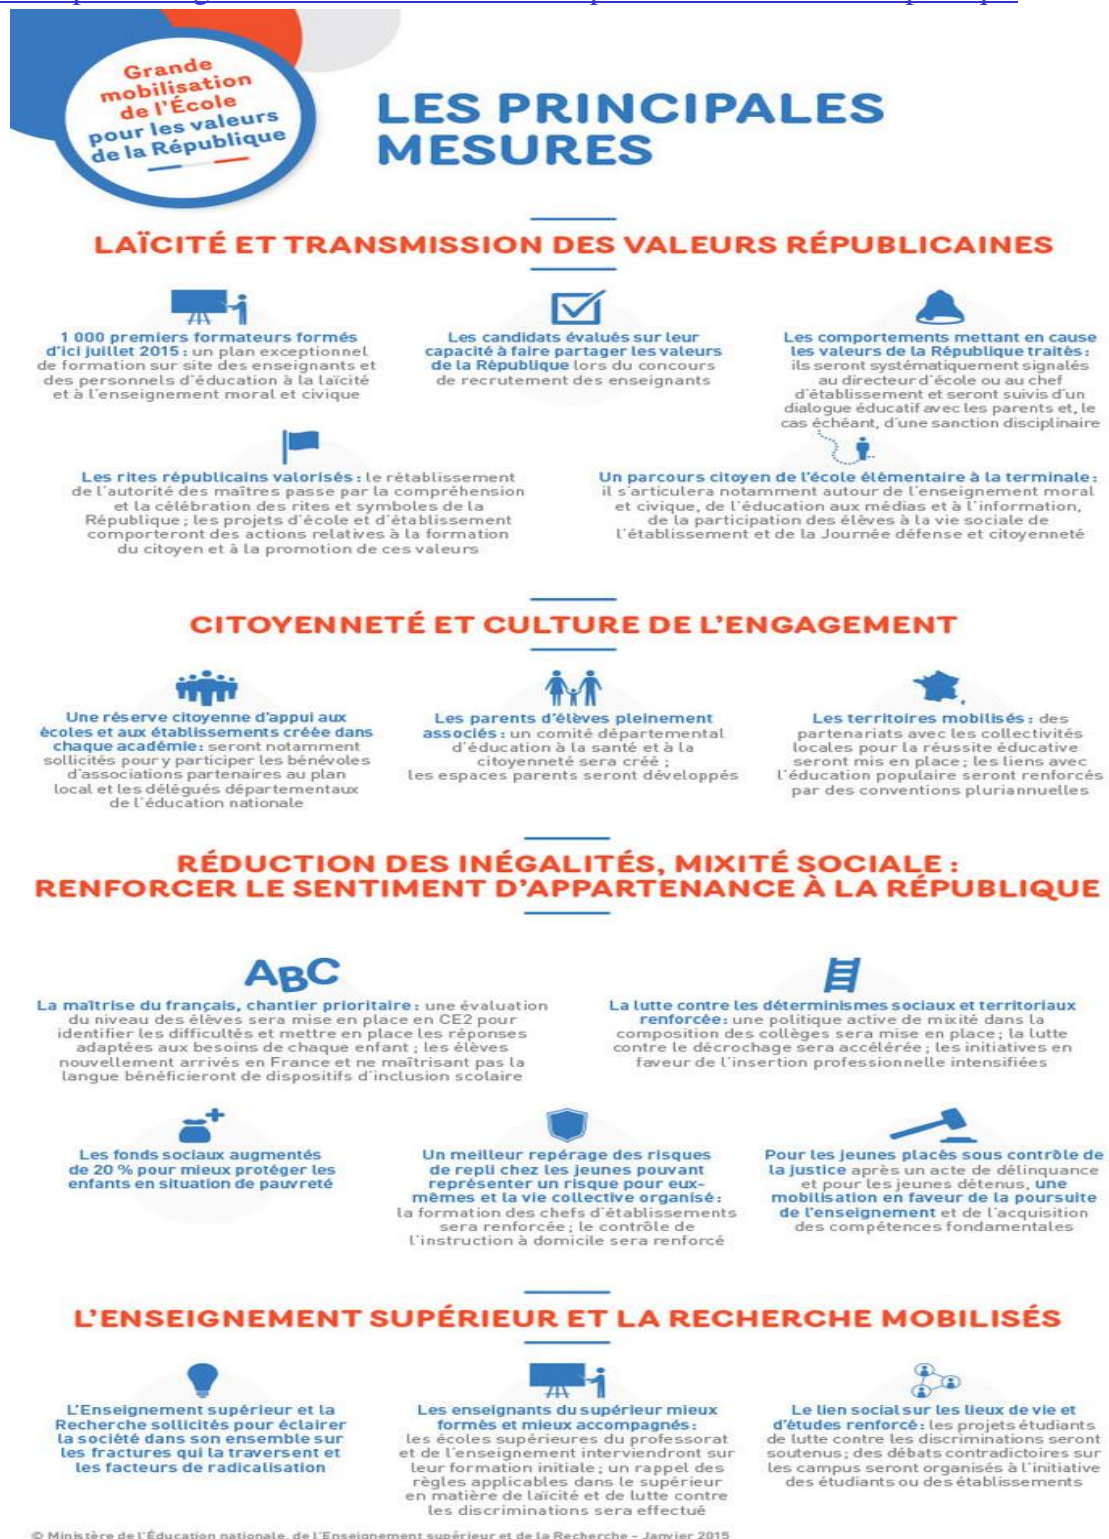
Grande mobilisation de l'École pour les valeurs de la République

LES PRINCIPALES MESURES

LAÏCITÉ ET TRANSMISSION DES VALEURS RÉPUBLICAINES

1 000 premiers formateurs formés d'ici juillet 2015 : un plan exceptionnel de formation sur site des enseignants et des personnels d'éducation à la laïcité et à l'enseignement moral et civique

Les candidats évalués sur leur capacité à faire partager les valeurs de la République lors du concours de recrutement des enseignants

Les comportements mettant en cause les valeurs de la République traités : ils seront systématiquement signalés au directeur d'école ou au chef d'établissement et seront suivis d'un dialogue éducatif avec les parents et, le cas échéant, d'une sanction disciplinaire

Les rites républicains valorisés : le rétablissement de l'autorité des maîtres passe par la compréhension et la célébration des rites et symboles de la République ; les projets d'école et d'établissement comporteront des actions relatives à la formation du citoyen et à la promotion de ces valeurs

Un parcours citoyen de l'école élémentaire à la terminale : il s'articulera notamment autour de l'enseignement moral et civique, de l'éducation aux médias et à l'information, de la participation des élèves à la vie sociale de l'établissement et de la Journée défense et citoyenneté

CITOYENNETÉ ET CULTURE DE L'ENGAGEMENT

Une réserve citoyenne d'appui aux écoles et aux établissements créée dans chaque académie : seront notamment sollicités pour y participer les bénévoles d'associations partenaires au plan local et les délégués départementaux de l'éducation nationale

Les parents d'élèves pleinement associés : un comité départemental d'éducation à la santé et à la citoyenneté sera créé ; les espaces parents seront développés

Les territoires mobilisés : des partenariats avec les collectivités locales pour la réussite éducative seront mis en place ; les liens avec l'éducation populaire seront renforcés par des conventions pluriannuelles

RÉDUCTION DES INÉGALITÉS, MIXITÉ SOCIALE : RENFORCER LE SENTIMENT D'APPARTENANCE À LA RÉPUBLIQUE

ABC

La maîtrise du français, chantier prioritaire : une évaluation du niveau des élèves sera mise en place en CE2 pour identifier les difficultés et mettre en place les réponses adaptées aux besoins de chaque enfant ; les élèves nouvellement arrivés en France et ne maîtrisant pas la langue bénéficieront de dispositifs d'inclusion scolaire

La lutte contre les déterminismes sociaux et territoriaux renforcée : une politique active de mixité dans la composition des collèges sera mise en place ; la lutte contre le décrochage sera accélérée ; les initiatives en faveur de l'insertion professionnelle intensifiées

Les fonds sociaux augmentés de 20 % pour mieux protéger les enfants en situation de pauvreté

Un meilleur repérage des risques de repli chez les jeunes pouvant représenter un risque pour eux-mêmes et la vie collective organisé : la formation des chefs d'établissements sera renforcée ; le contrôle de l'instruction à domicile sera renforcé

Pour les jeunes placés sous contrôle de la justice après un acte de délinquance et pour les jeunes détenus, une mobilisation en faveur de la poursuite de l'enseignement et de l'acquisition des compétences fondamentales

L'ENSEIGNEMENT SUPÉRIEUR ET LA RECHERCHE MOBILISÉS

L'Enseignement supérieur et la Recherche sollicités pour éclairer la société dans son ensemble sur les fractures qui la traversent et les facteurs de radicalisation

Les enseignants du supérieur mieux formés et mieux accompagnés : les écoles supérieures du professorat et de l'enseignement interviendront sur leur formation initiale ; un rappel des règles applicables dans le supérieur en matière de laïcité et de lutte contre les discriminations sera effectué

Le lien social sur les lieux de vie et d'études renforcé : les projets étudiants de lutte contre les discriminations seront soutenus ; des débats contradictoires sur les campus seront organisés à l'initiative des étudiants ou des établissements

© Ministère de l'Éducation nationale, de l'Enseignement supérieur et de la Recherche - Janvier 2015